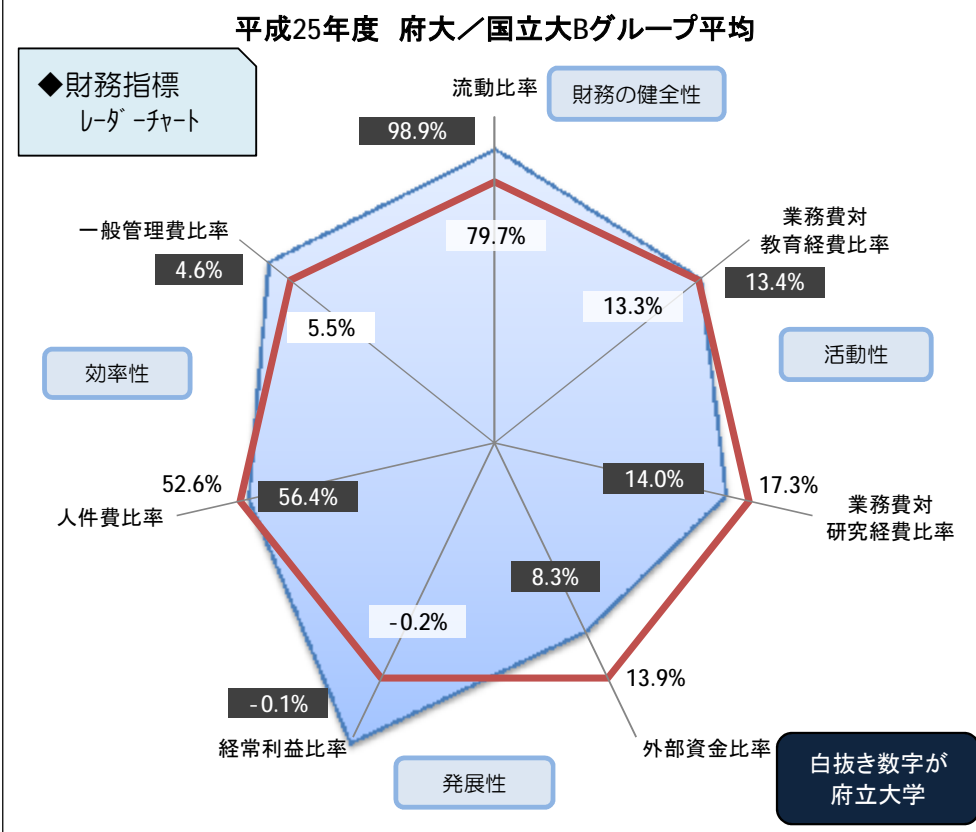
平成25年度　府大／国立大Bグループ平均

◆財務指標
レーダーチャート

流動比率

財務の健全性

98.9%

79.7%

業務費対
教育経費比率

一般管理費比率

4.6%

13.3%

13.4%

5.5%

活動性

効率性

14.0%

17.3%

52.6%

56.4%

業務費対
研究経費比率

人件費比率

8.3%

-0.2%

13.9%

-0.1%

外部資金比率

経常利益比率

発展性

白抜き数字が
府立大学